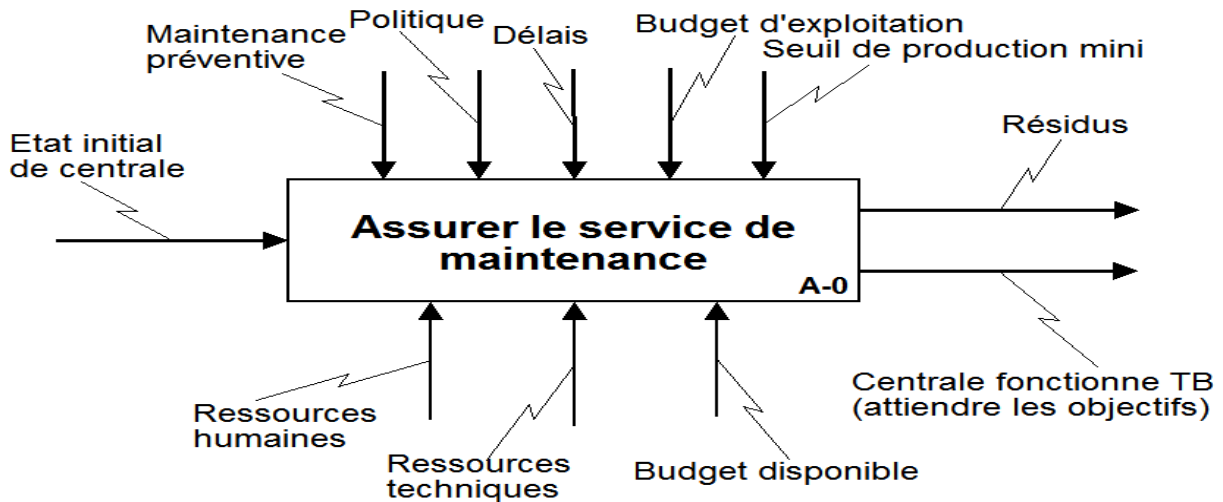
Maintenance préventive

Politique

Délais

Budget d'exploitation

Seuil de production mini

Etat initial de centrale

Résidus

Assurer le service de maintenance

A-0

Centrale fonctionne TB (attiendre les objectifs)

Ressources humaines

Ressources techniques

Budget disponible